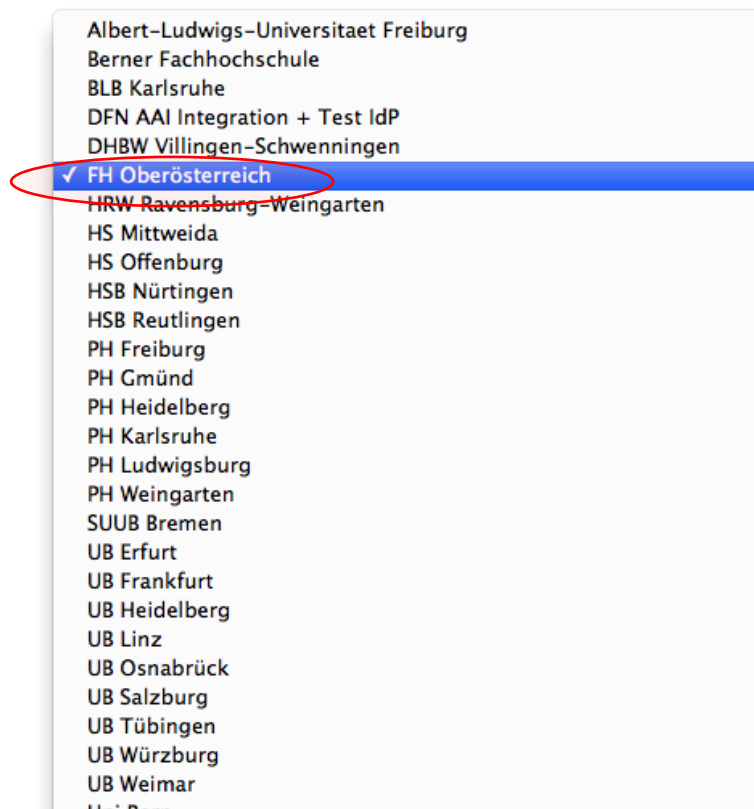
Albert-Ludwigs-Universitaet Freiburg
Berner Fachhochschule
BLB Karlsruhe
DFN AAI Integration + Test IdP
DHBW Villingen-Schwenningen
✓ FH Oberösterreich
HRW Ravensburg-Weingarten
HS Mittweida
HS Offenburg
HSB Nürtingen
HSB Reutlingen
PH Freiburg
PH Gmünd
PH Heidelberg
PH Karlsruhe
PH Ludwigsburg
PH Weingarten
SUUB Bremen
UB Erfurt
UB Frankfurt
UB Heidelberg
UB Linz
UB Osnabrück
UB Salzburg
UB Tübingen
UB Würzburg
UB Weimar
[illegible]